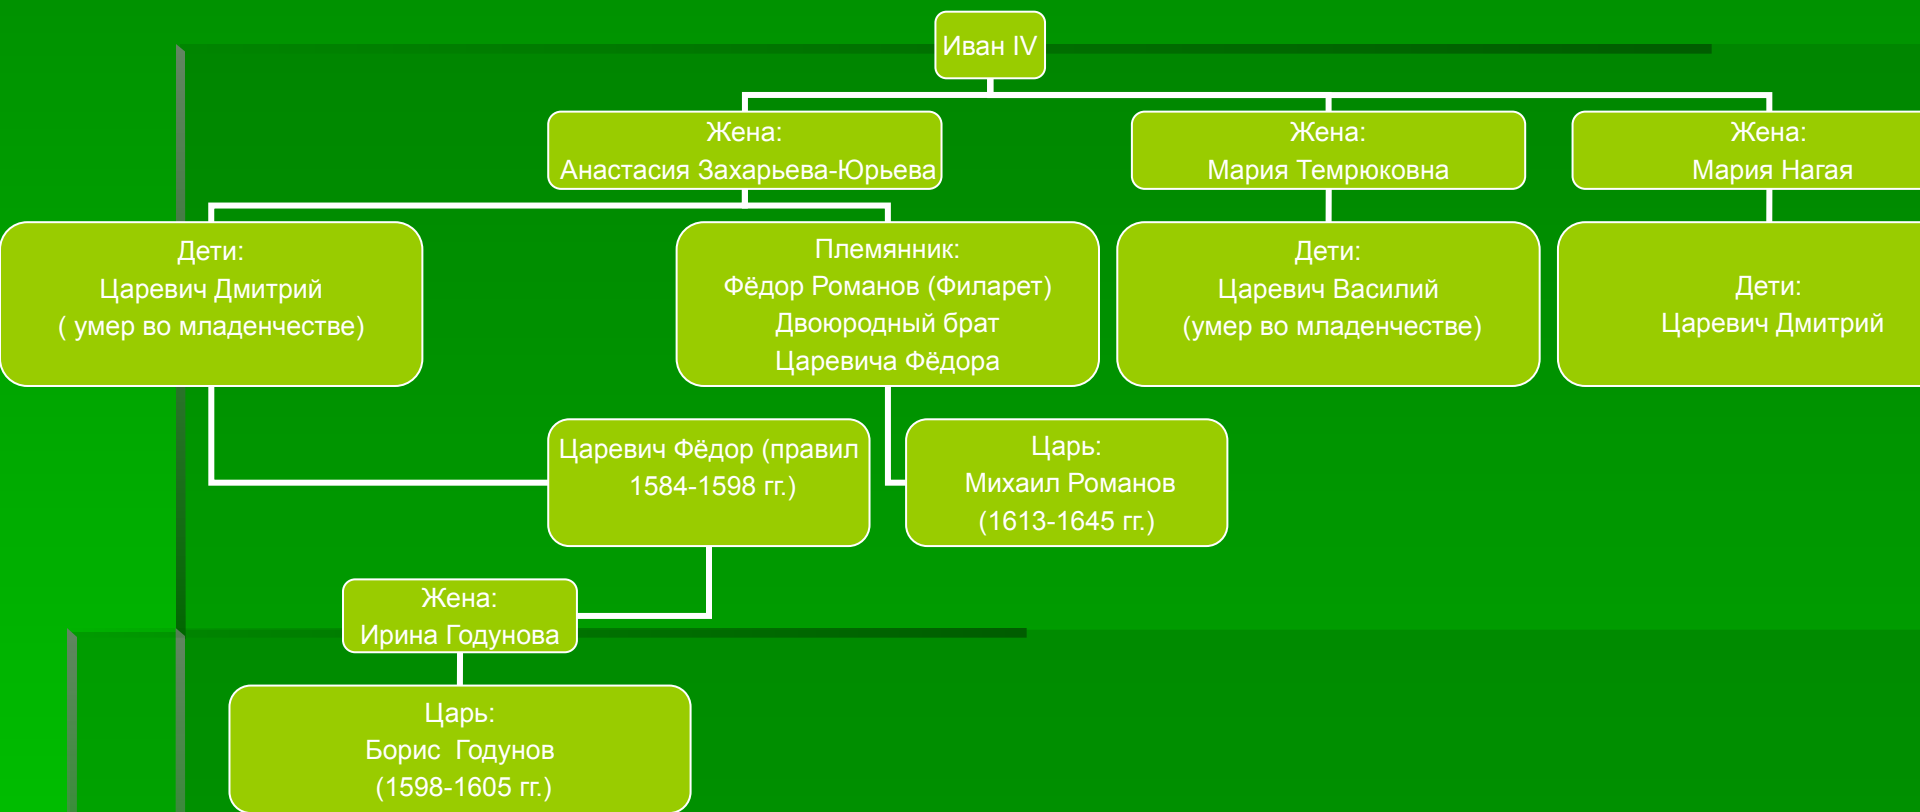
Иван IV

Жена:
Анастасия Захарьева-Юрьева

Жена:
Мария Темрюковна

Жена:
Мария Нагая

Дети:
Царевич Дмитрий
( умер во младенчестве)

Племянник:
Фёдор Романов (Филарет)
Двоюродный брат
Царевича Фёдора

Дети:
Царевич Василий
(умер во младенчестве)

Дети:
Царевич Дмитрий

Царевич Фёдор (правил
1584-1598 гг.)

Царь:
Михаил Романов
(1613-1645 гг.)

Жена:
Ирина Годунова

Царь:
Борис Годунов
(1598-1605 гг.)